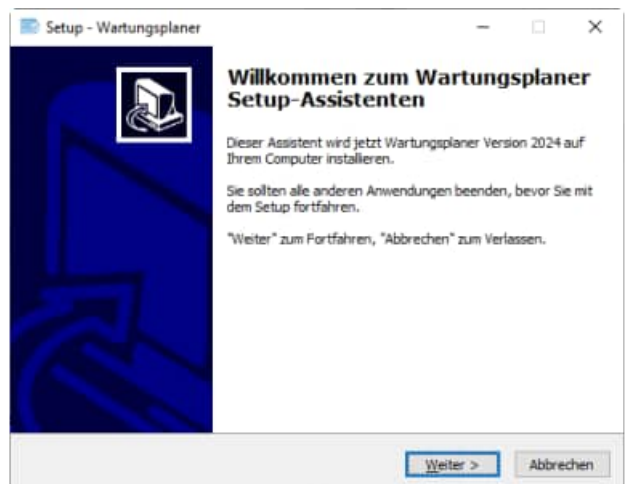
Setup - Wartungsplaner

Willkommen zum Wartungsplaner Setup-Assistenten

Dieser Assistent wird jetzt Wartungsplaner Version 2024 auf Ihrem Computer installieren.

Sie sollten alle anderen Anwendungen beenden, bevor Sie mit dem Setup fortfahren.

"Weiter" zum Fortfahren, "Abbrechen" zum Verlassen.

Weiter >

Abbrechen